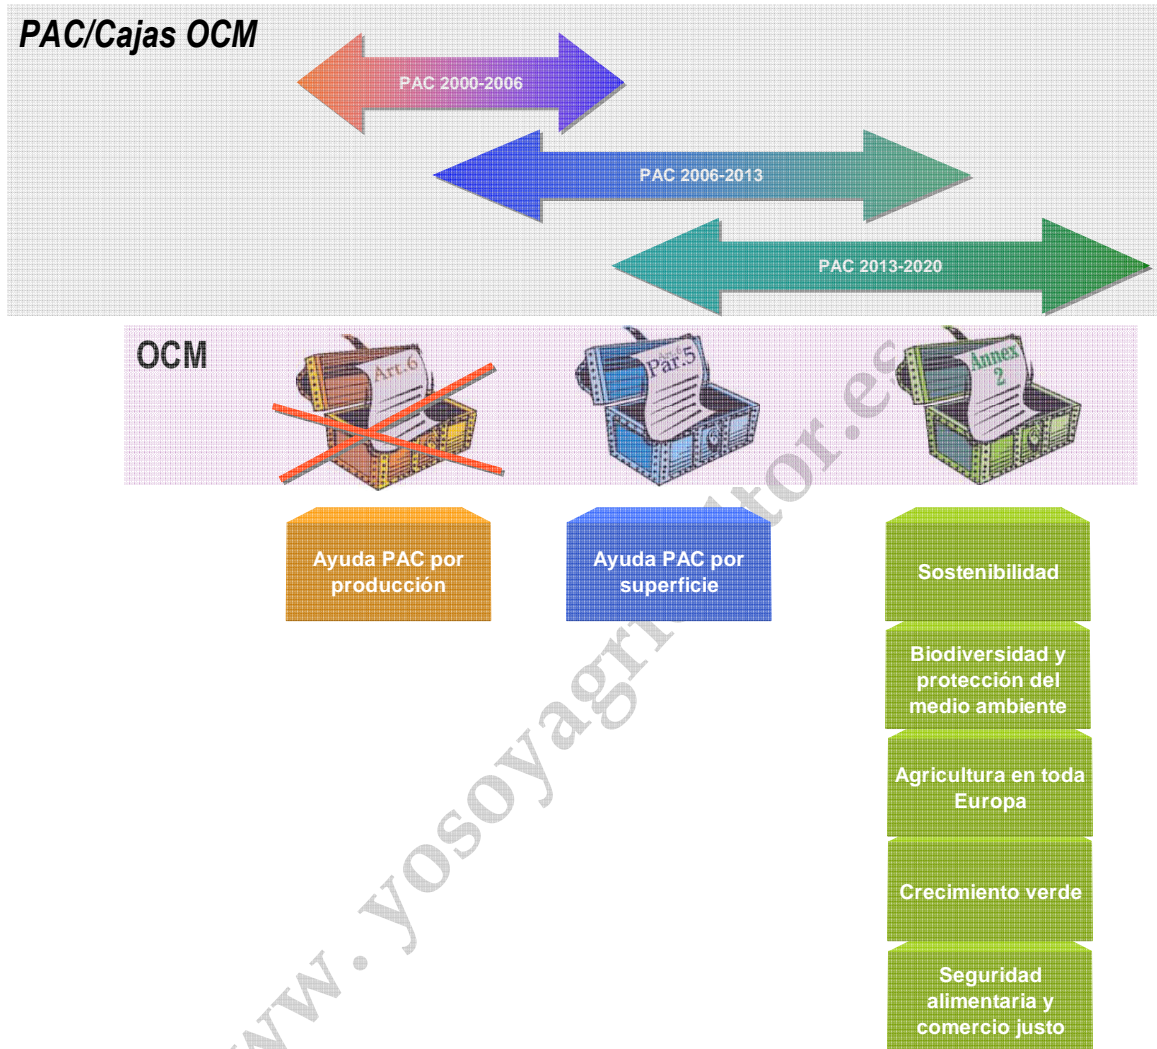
PAC/Cajas OCM

PAC 2000-2006

PAC 2006-2013

PAC 2013-2020

OCM

Art.6

Par.5

Annex 2

Ayuda PAC por producción

Ayuda PAC por superficie

Sostenibilidad

Biodiversidad y protección del medio ambiente

Agricultura en toda Europa

Crecimiento verde

Seguridad alimentaria y comercio justo

www.yosoyagricultor.es